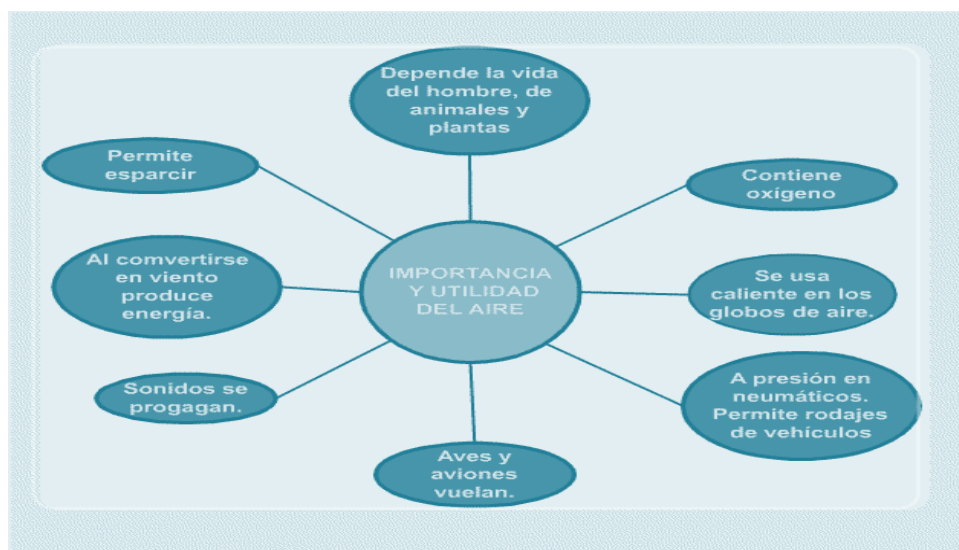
IMPORTANCIA Y UTILIDAD DEL AIRE

Depende la vida del hombre, de animales y plantas

Contiene oxígeno

Se usa caliente en los globos de aire.

A presión en neumáticos. Permite rodajes de vehículos

Aves y aviones vuelan.

Sonidos se progagan.

Al comvertirse en viento produce energía.

Permite esparcir